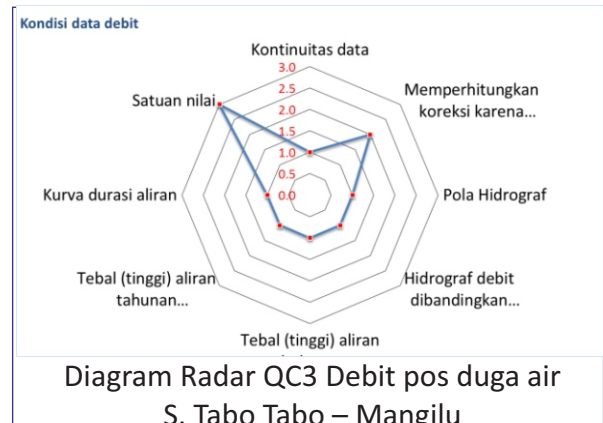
Kondisi data debit

Kontinuitas data

3.0
2.5
2.0
1.5
1.0
0.5
0.0

Memperhitungkan koreksi karena...

Pola Hidrograf

Hidrograf debit dibandingkan...

Tebal (tinggi) aliran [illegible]

Tebal (tinggi) aliran tahunan...

Kurva durasi aliran

Satuan nilai

Diagram Radar QC3 Debit pos duga air S. Tabo Tabo – Mangilu